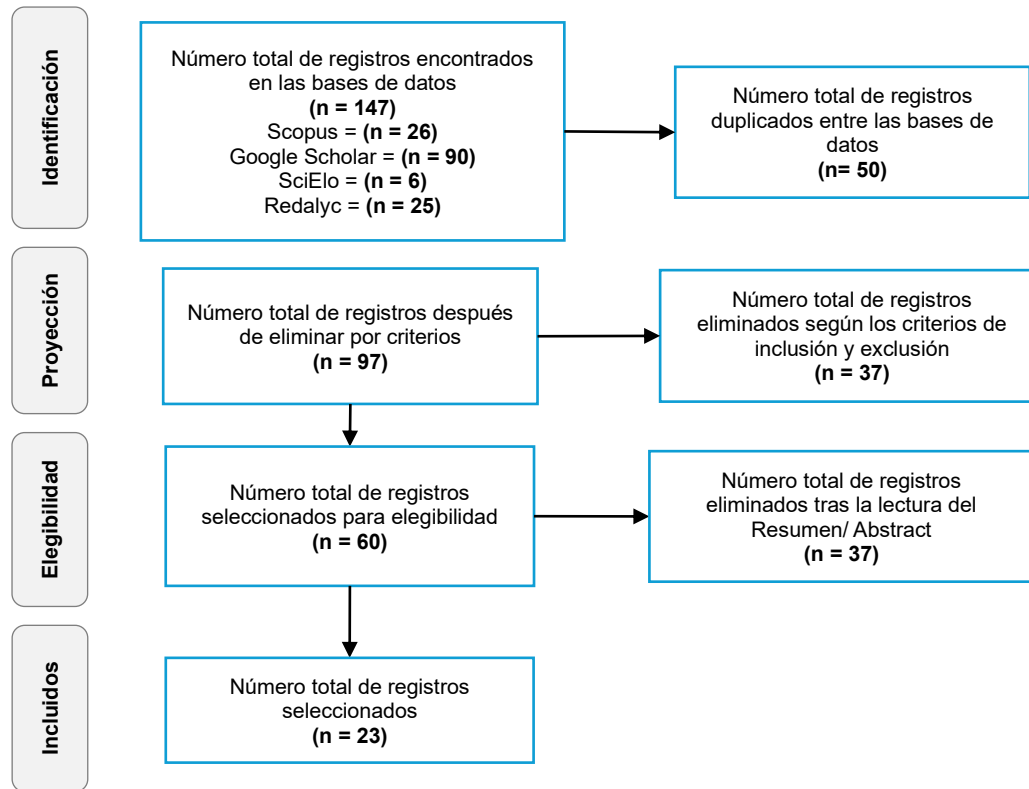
Identificación

Número total de registros encontrados en las bases de datos
(n = 147)
Scopus = (n = 26)
Google Scholar = (n = 90)
SciElo = (n = 6)
Redalyc = (n = 25)

Número total de registros duplicados entre las bases de datos
(n= 50)

Proyección

Número total de registros después de eliminar por criterios
(n = 97)

Número total de registros eliminados según los criterios de inclusión y exclusión
(n = 37)

Elegibilidad

Número total de registros seleccionados para elegibilidad
(n = 60)

Número total de registros eliminados tras la lectura del Resumen/ Abstract
(n = 37)

Incluidos

Número total de registros seleccionados
(n = 23)